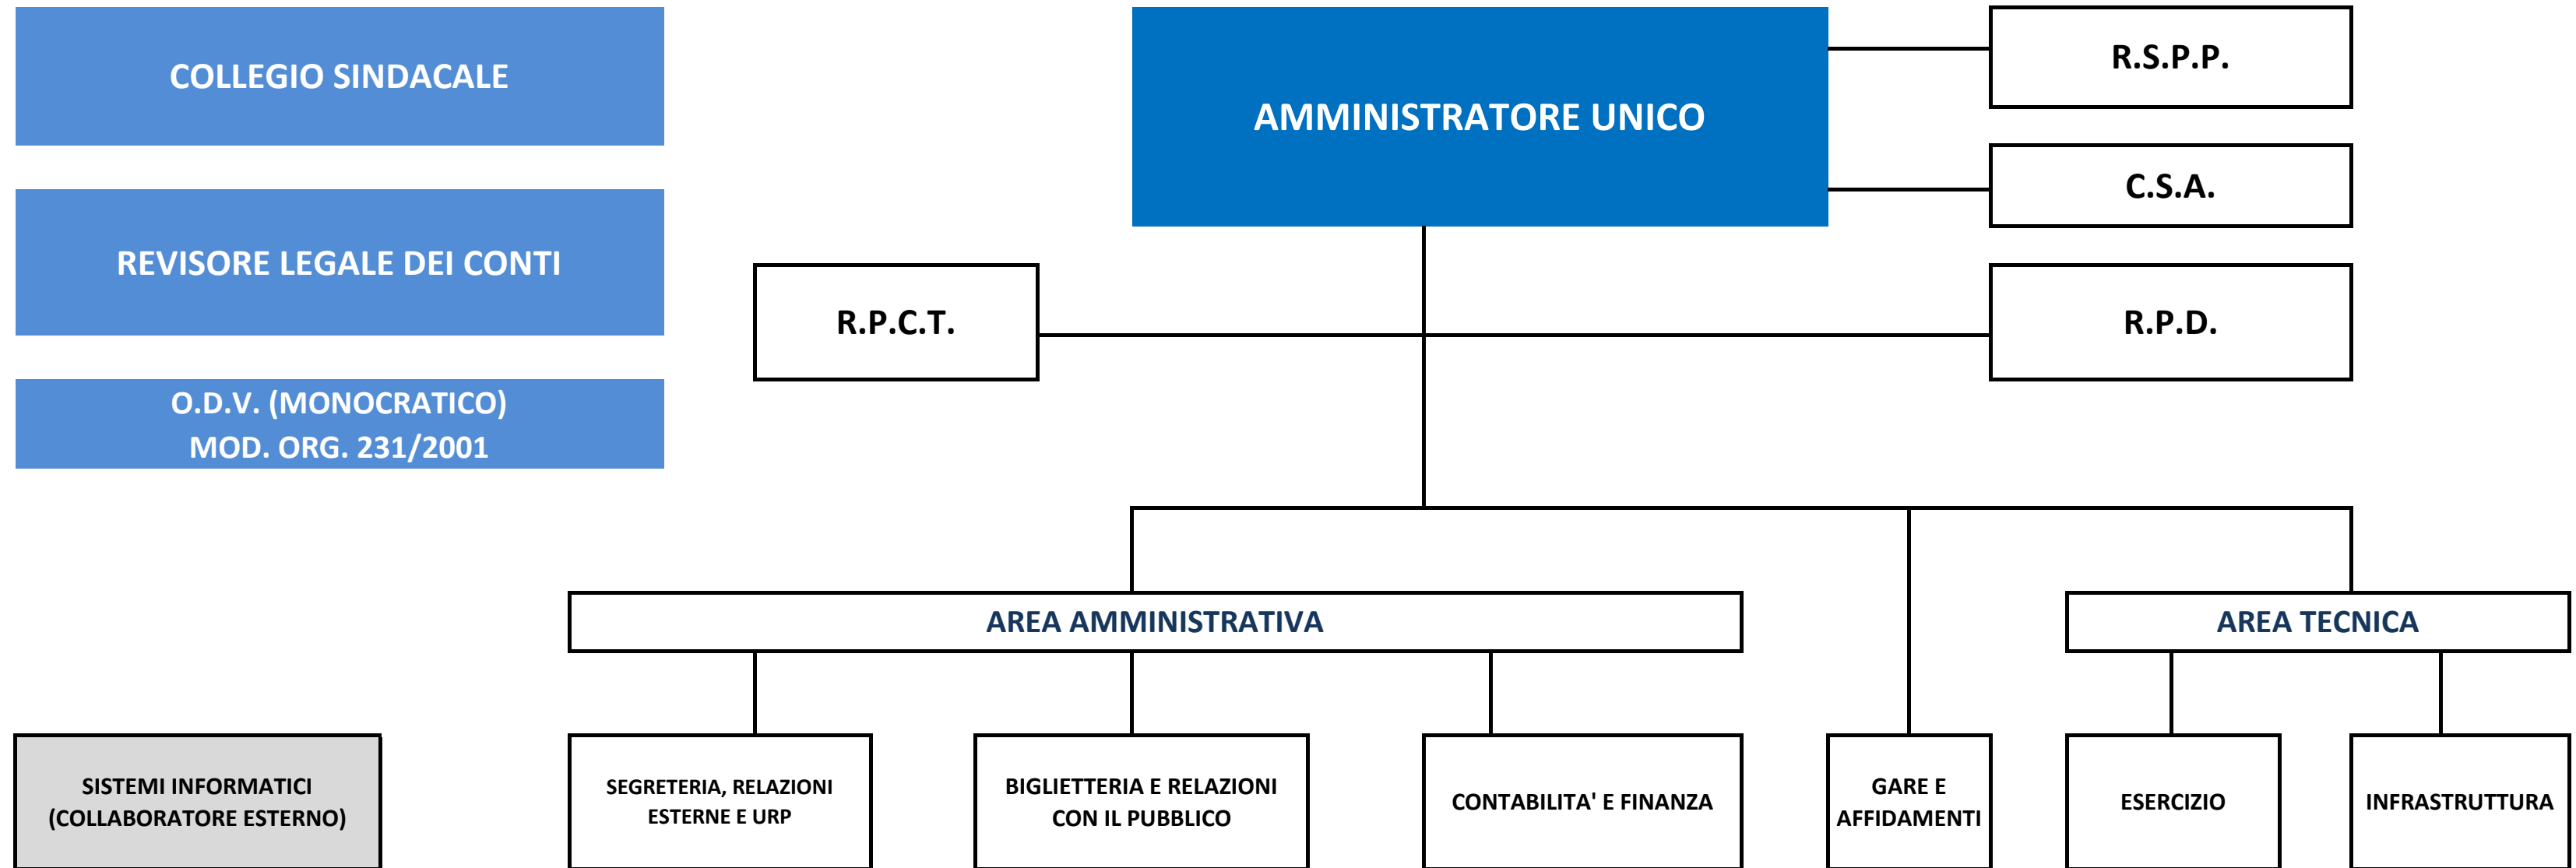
COLLEGIO SINDACALE

REVISORE LEGALE DEI CONTI

O.D.V. (MONOCRATICO)
MOD. ORG. 231/2001

AMMINISTRATORE UNICO

R.S.P.P.

C.S.A.

R.P.C.T.

R.P.D.

AREA AMMINISTRATIVA

AREA TECNICA

SISTEMI INFORMATICI (COLLABORATORE ESTERNO)

SEGRETERIA, RELAZIONI ESTERNE E URP

BIGLIETTERIA E RELAZIONI CON IL PUBBLICO

CONTABILITA' E FINANZA

GARE E AFFIDAMENTI

ESERCIZIO

INFRASTRUTTURA